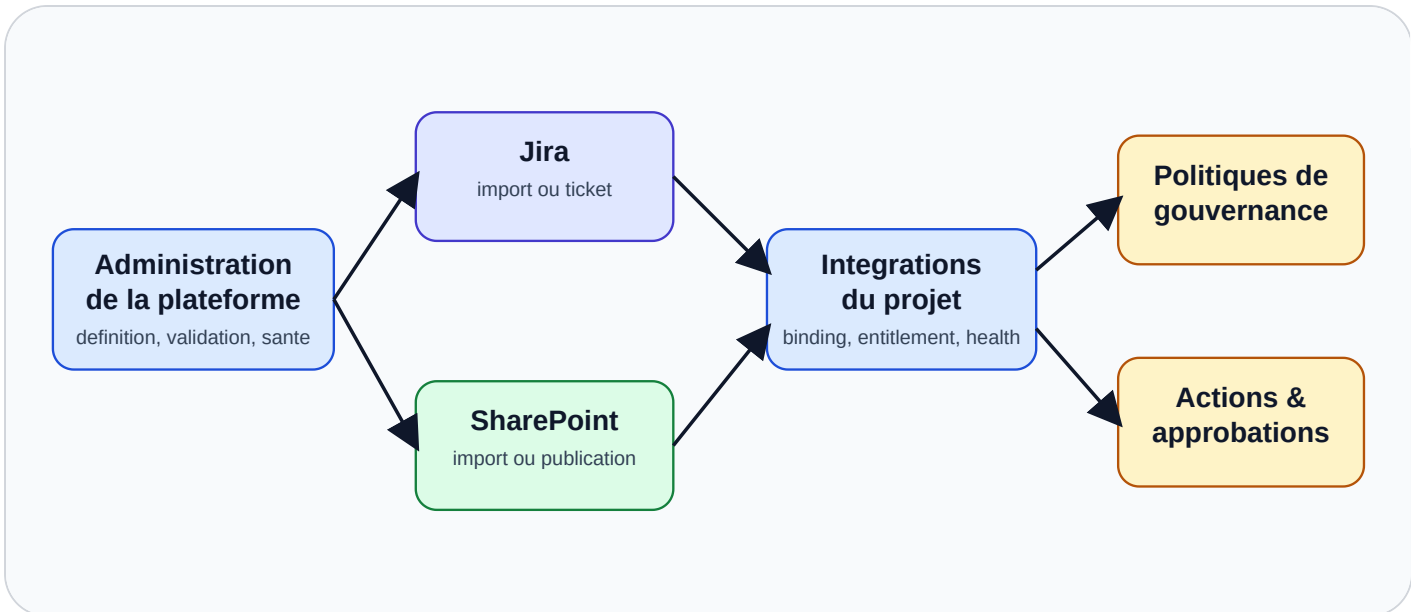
Administration de la plateforme
definition, validation, sante

Jira
import ou ticket

SharePoint
import ou publication

Integrations du projet
binding, entitlement, health

Politiques de gouvernance

Actions & approbations